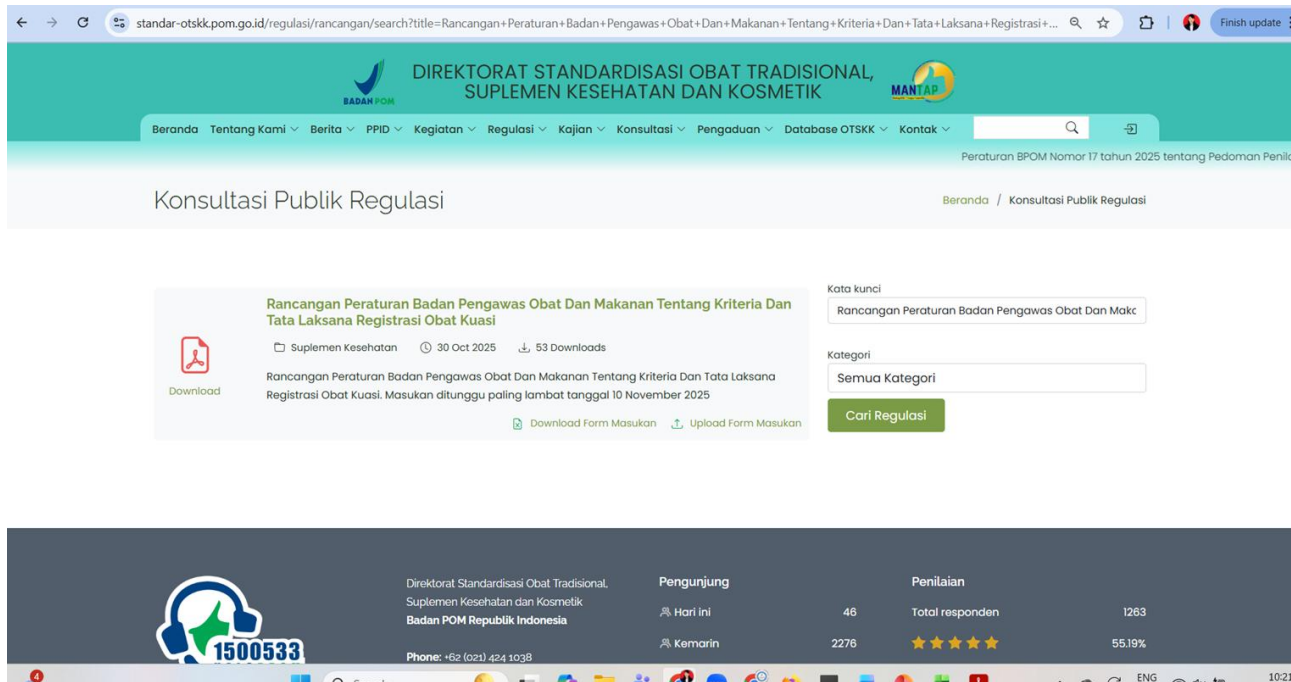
standar-otskk.pom.go.id/regulasi/rancangan/search?title=Rancangan+Peraturan+Badan+Pengawas+Obat+Dan+Makanan+Tentang+Kriteria+Dan+Tata+Laksana+Registrasi+...

Finish update

BADAN POM

DIREKTORAT STANDARDISASI OBAT TRADISIONAL, SUPLEMEN KESEHATAN DAN KOSMETIK

MANTAP

Beranda Tentang Kami Berita PPID Kegiatan Regulasi Kajian Konsultasi Pengaduan Database OTSKK Kontak

Peraturan BPOM Nomor 17 tahun 2025 tentang Pedoman Penila

Konsultasi Publik Regulasi

Beranda / Konsultasi Publik Regulasi

Download

Rancangan Peraturan Badan Pengawas Obat Dan Makanan Tentang Kriteria Dan Tata Laksana Registrasi Obat Kuasi

Suplemen Kesehatan 30 Oct 2025 53 Downloads

Rancangan Peraturan Badan Pengawas Obat Dan Makanan Tentang Kriteria Dan Tata Laksana Registrasi Obat Kuasi. Masukan ditunggu paling lambat tanggal 10 November 2025

Download Form Masukan Upload Form Masukan

Kata kunci

Rancangan Peraturan Badan Pengawas Obat Dan Makc

Kategori

Semua Kategori

Cari Regulasi

1500533

Direktorat Standardisasi Obat Tradisional, Suplemen Kesehatan dan Kosmetik
Badan POM Republik Indonesia

Phone: +62 (021) 424 1038

Pengunjung

Hari ini 46

Kemarin 2276

Penilaian

Total responden 1263

55.19%

4

ENG

10:21